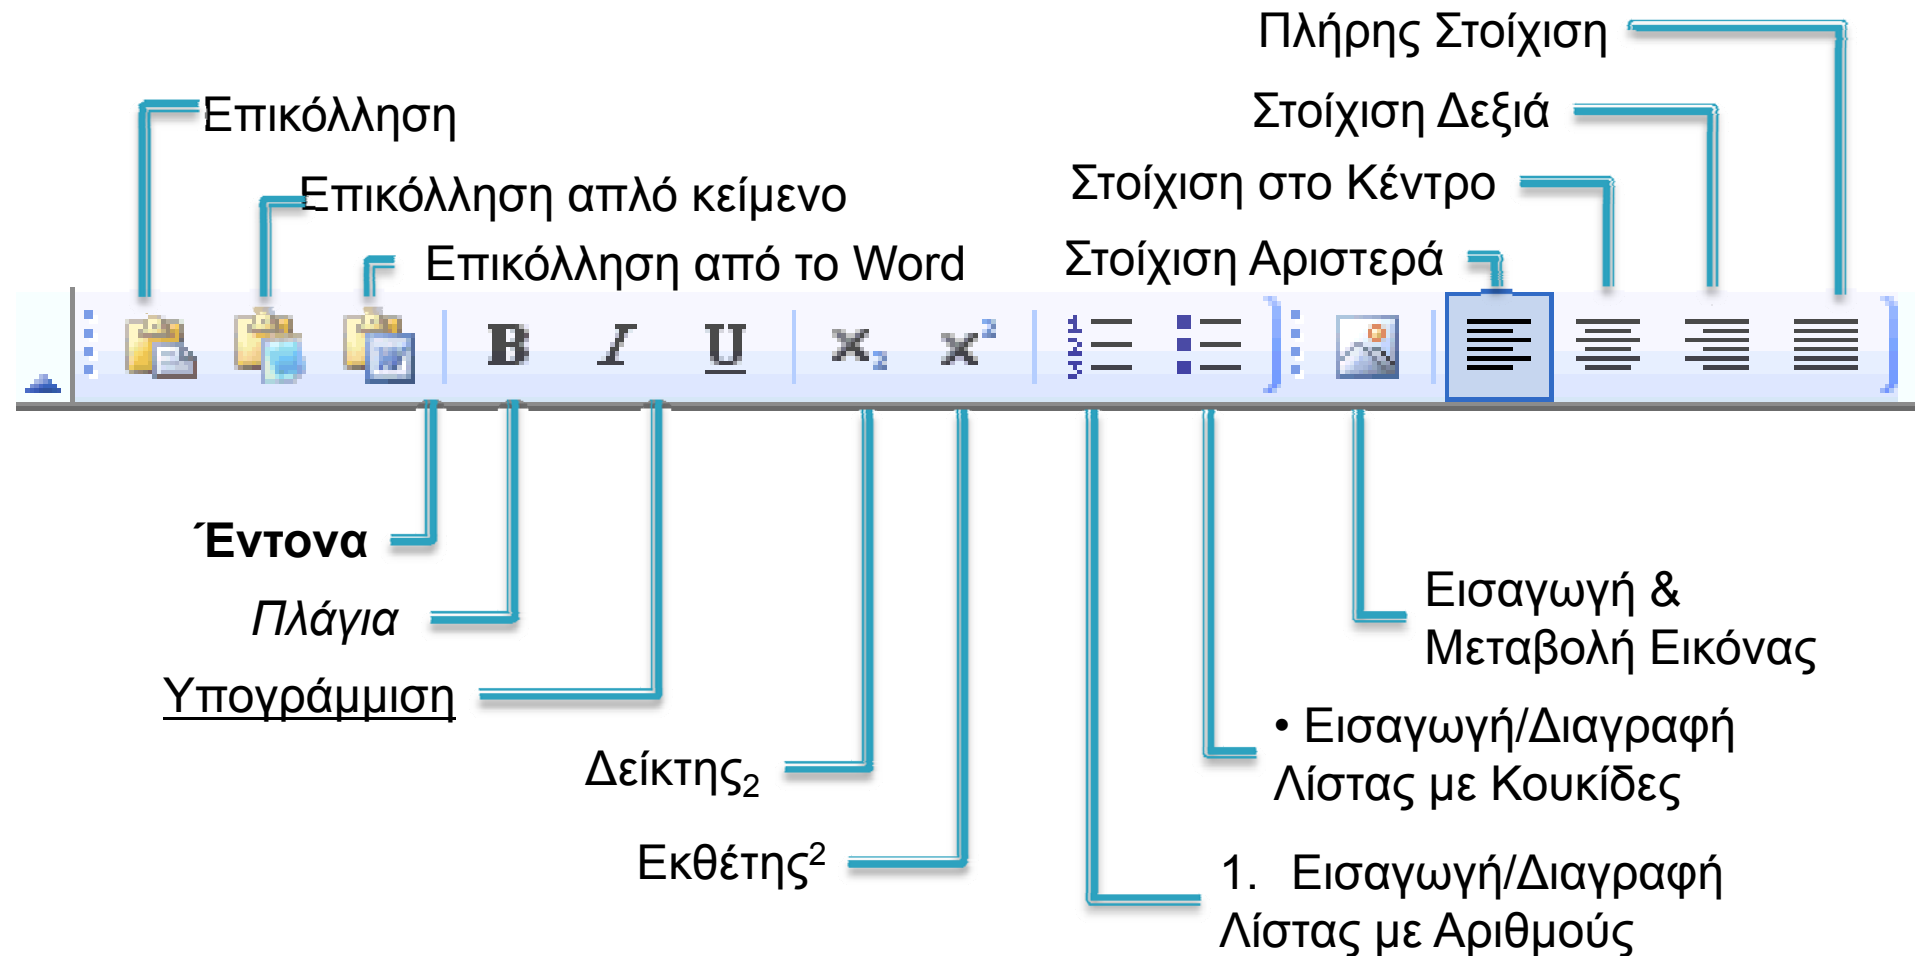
Πλήρης Στοίχιση

Επικόλληση

Στοίχιση Δεξιά

Επικόλληση απλό κείμενο

Στοίχιση στο Κέντρο

Επικόλληση από το Word

Στοίχιση Αριστερά

B I U $X_2$ $X^2$

Έντονα

Πλάγια

Υπογράμμιση

Δείκτης$_2$

Εκθέτης$^2$

Εισαγωγή & Μεταβολή Εικόνας

• Εισαγωγή/Διαγραφή Λίστας με Κουκίδες

1. Εισαγωγή/Διαγραφή Λίστας με Αριθμούς